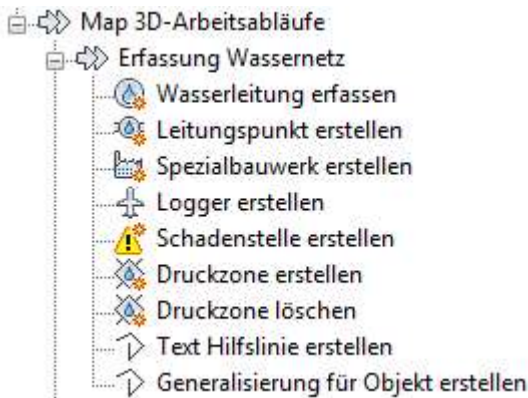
Map 3D-Arbeitsabläufe
Erfassung Wassernetz
Wasserleitung erfassen
Leitungspunkt erstellen
Spezialbauwerk erstellen
Logger erstellen
Schadenstelle erstellen
Druckzone erstellen
Druckzone löschen
Text Hilfslinie erstellen
Generalisierung für Objekt erstellen